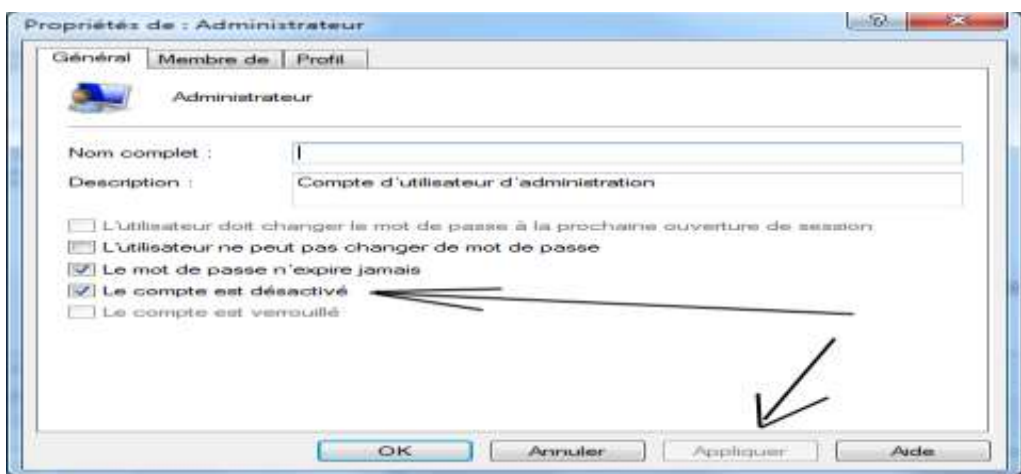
Propriétés de : Administrateur

Général | Membre de | Profil

Administrateur

Nom complet :

Description : Compte d'utilisateur d'administration

L'utilisateur doit changer le mot de passe à la prochaine ouverture de session

L'utilisateur ne peut pas changer de mot de passe

Le mot de passe n'expire jamais

Le compte est désactivé

Le compte est verrouillé

OK | Annuler | Appliquer | Aide